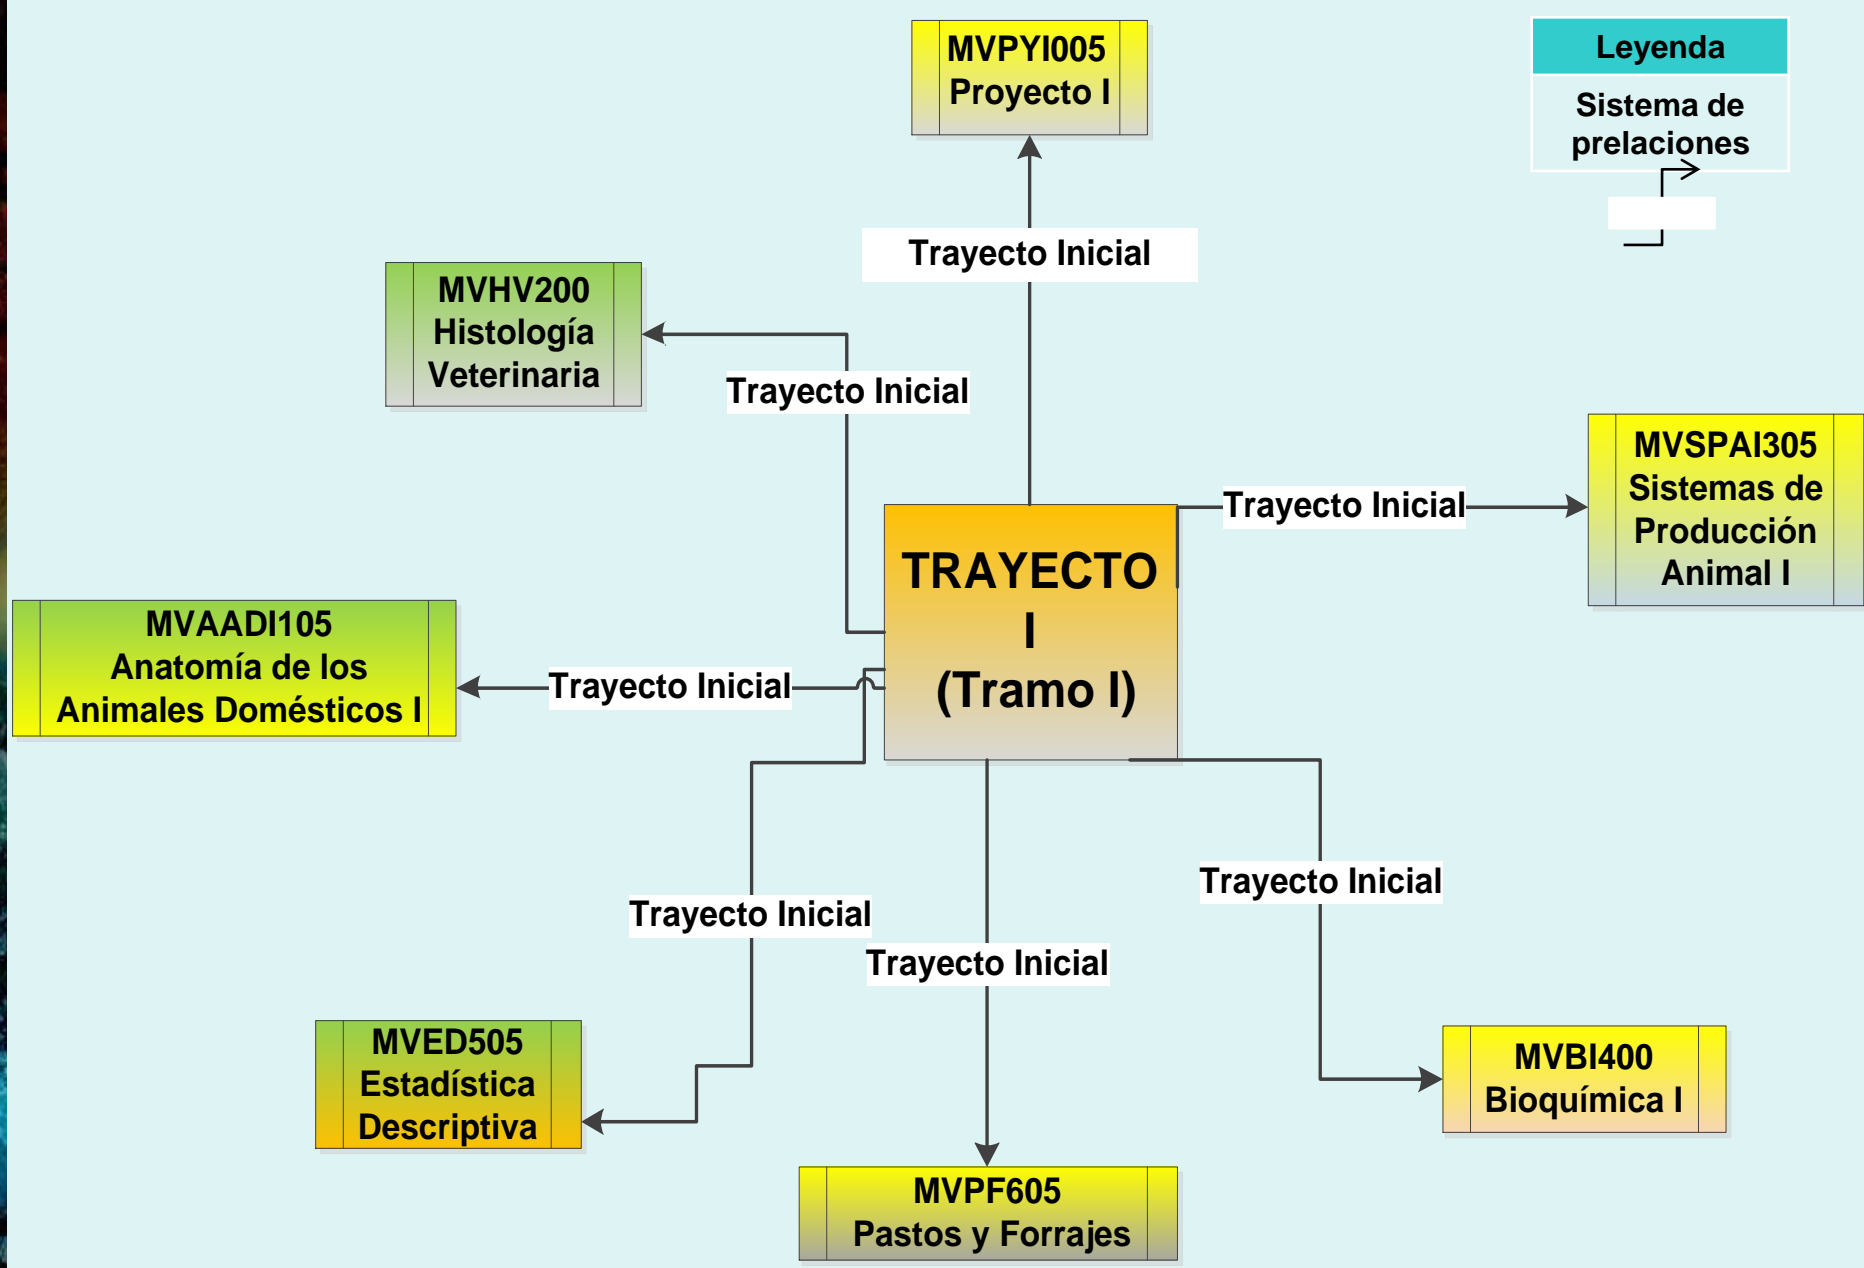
MVPYI005
Proyecto I

Leyenda

Sistema de prelaciones

Trayecto Inicial

MVHV200
Histología
Veterinaria

Trayecto Inicial

MVSPAI305
Sistemas de
Producción
Animal I

Trayecto Inicial

TRAYECTO
I
(Tramo I)

MVAADI105
Anatomía de los
Animales Domésticos I

Trayecto Inicial

Trayecto Inicial

Trayecto Inicial

Trayecto Inicial

MVED505
Estadística
Descriptiva

MVBI400
Bioquímica I

MVPF605
Pastos y Forrajes